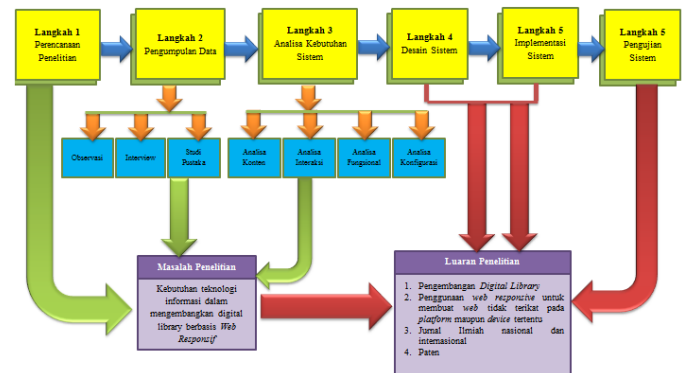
Langkah 1
Perencanaan Penelitian

Langkah 2
Pengumpulan Data

Langkah 3
Analisa Kebutuhan Sistem

Langkah 4
Desain Sistem

Langkah 5
Implementasi Sistem

Langkah 5
Pengujian Sistem

Observasi

Interview

Studi Pustaka

Analisa Konten

Analisa Interaksi

Analisa Fungsional

Analisa Konfigurasi

Masalah Penelitian

Kebutuhan teknologi informasi dalam mengembangkan digital library berbasis *Web Responsif*

Luaran Penelitian

1. Pengembangan *Digital Library*
2. Penggunaan *web responsive* untuk membuat *web* tidak terikat pada *platform* maupun *device* tertentu
3. Jurnal Ilmiah nasional dan internasional
4. Paten